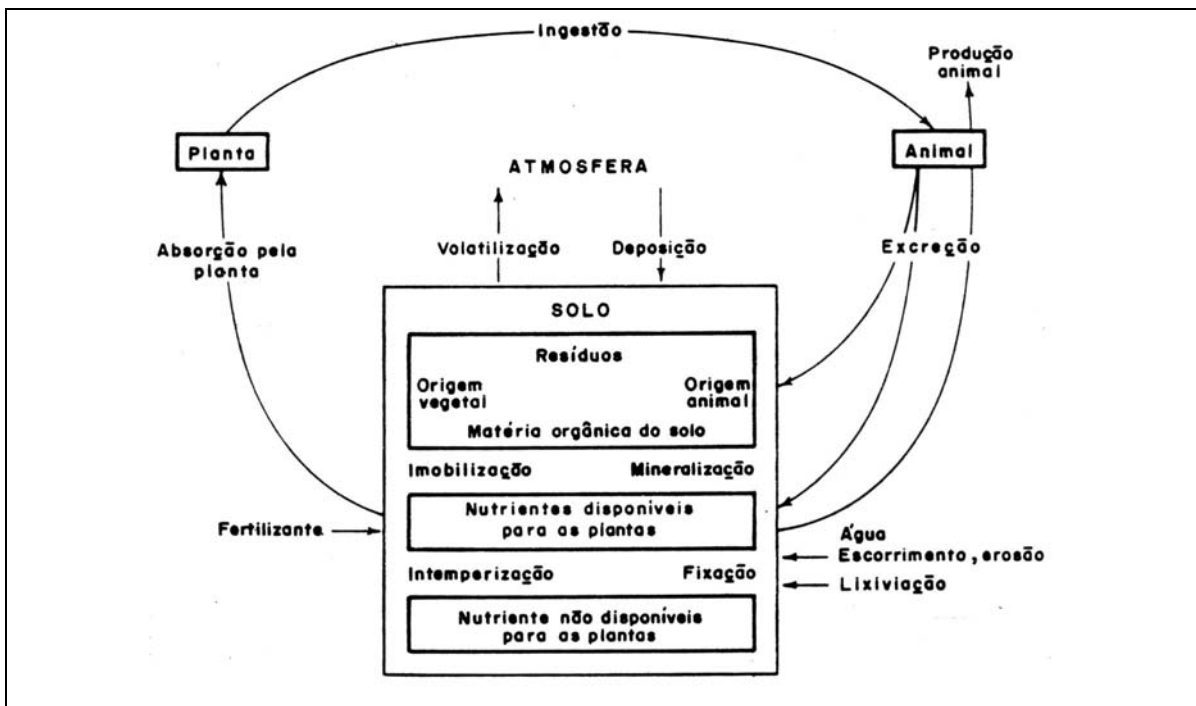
Ingestão

Produção animal

Planta

ATMOSFERA

Animal

Absorção pela planta

Volatilização

Deposição

Excreção

SOLO

Resíduos

Origem vegetal

Origem animal

Matéria orgânica do solo

Imobilização

Mineralização

Fertilizante

Nutrientes disponiveis para as plantas

Água

Escorrimento, erosão

Intemperização

Fixação

Lixiviação

Nutriente não disponíveis para as plantas